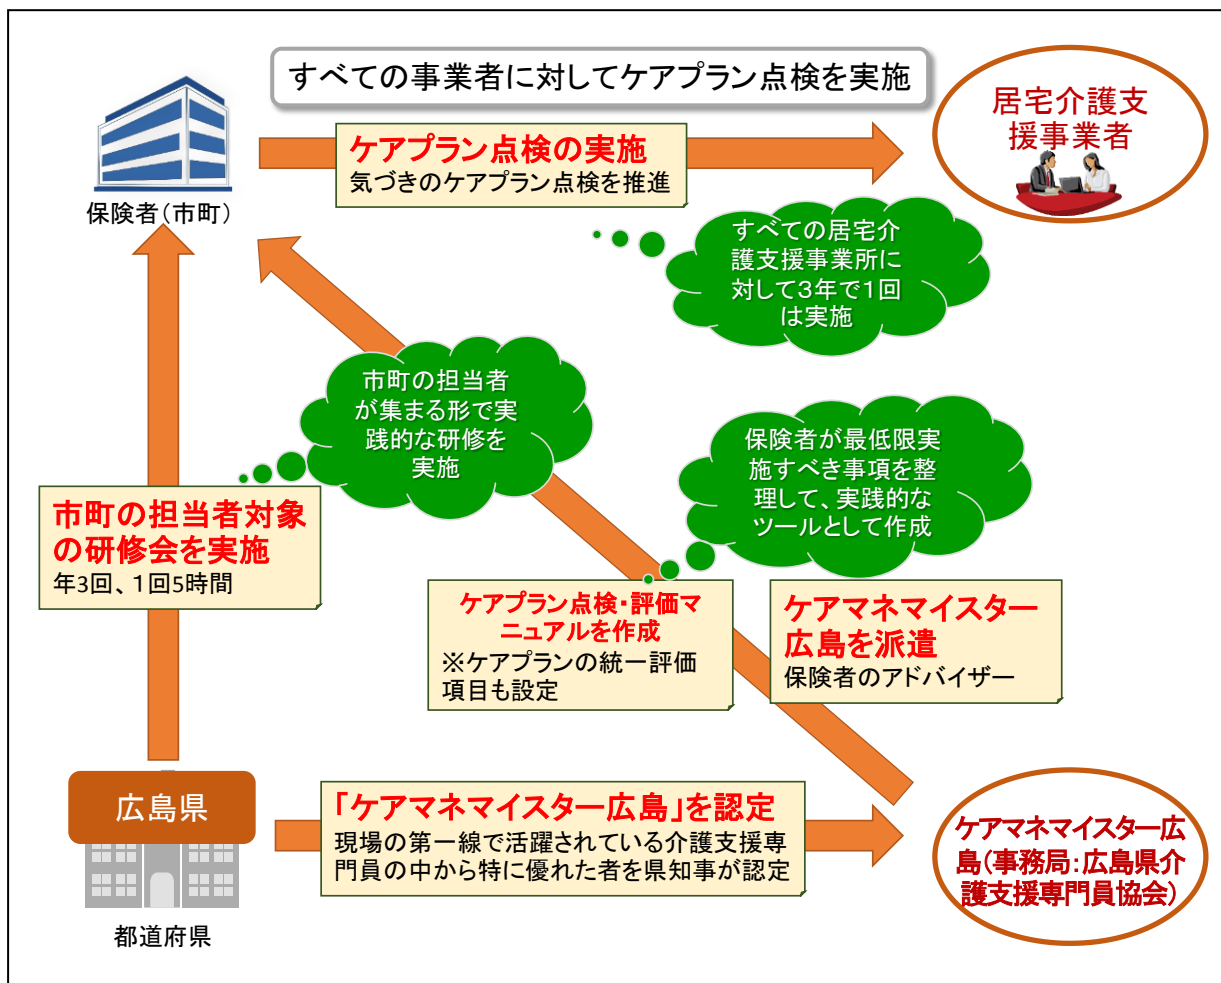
すべての事業者に対してケアプラン点検を実施

保険者（市町）

ケアプラン点検の実施
気づきのケアプラン点検を推進

居宅介護支援事業者

すべての居宅介護支援事業所に対して3年で1回は実施

市町の担当者が集まる形で実践的な研修を実施

保険者が最低限実施すべき事項を整理して、実践的なツールとして作成

市町の担当者対象の研修会を実施
年3回、1回5時間

ケアプラン点検・評価マニュアルを作成
※ケアプランの統一評価項目も設定

ケアマネマイスター広島を派遣
保険者のアドバイザー

広島県

都道府県

「ケアマネマイスター広島」を認定
現場の第一線で活躍されている介護支援専門員の中から特に優れた者を県知事が認定

ケアマネマイスター広島（事務局：広島県介護支援専門員協会）